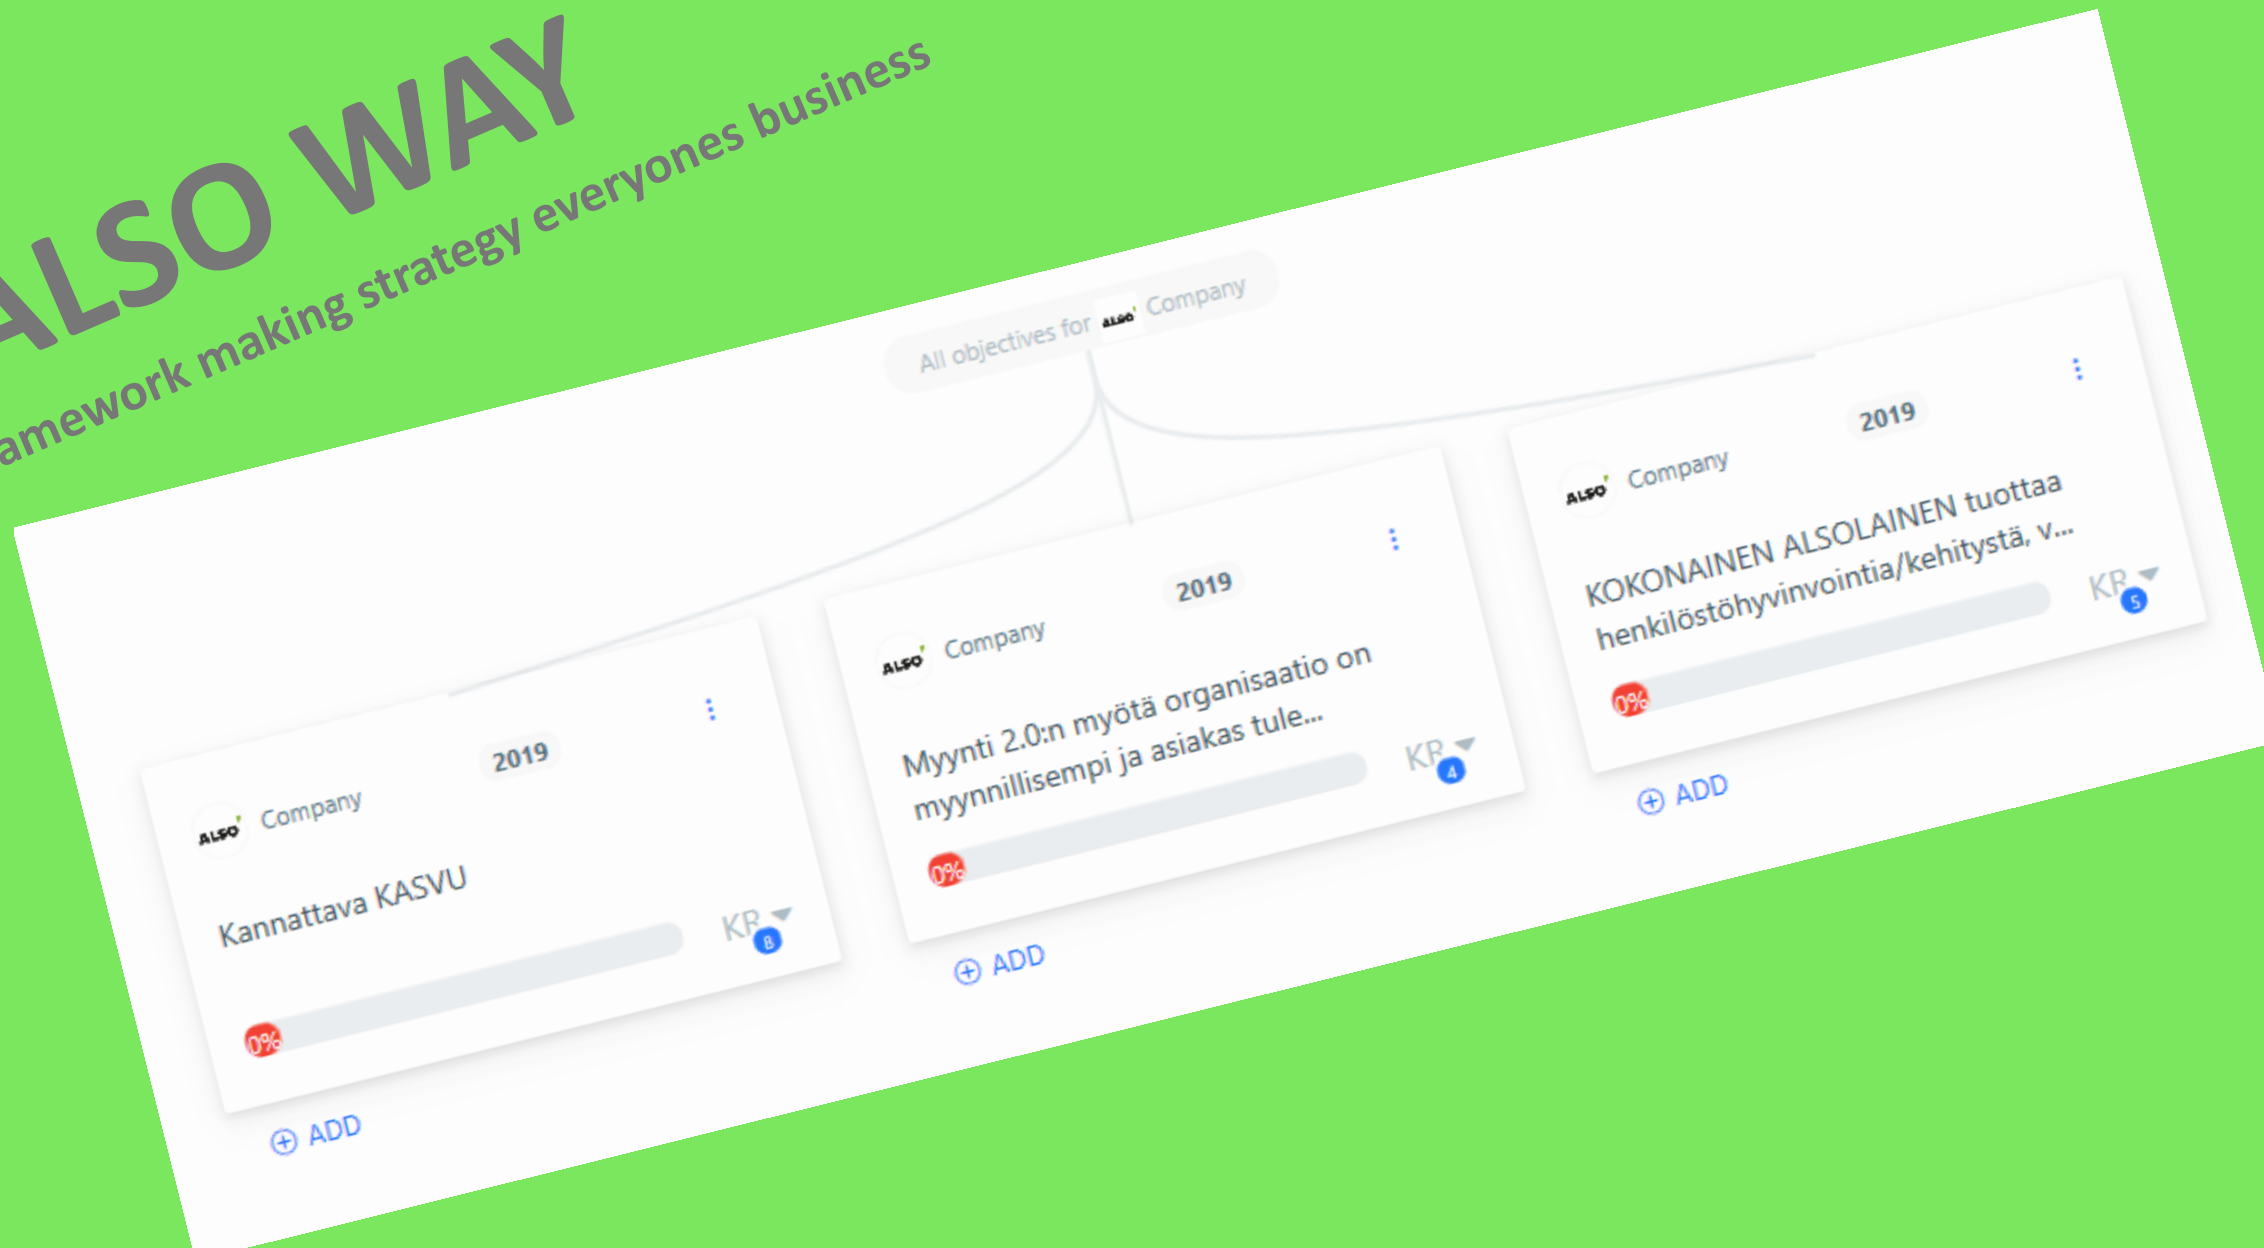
ALSO WAY
amework making strategy everyones business

All objectives for ALSO Company

ALSO Company
2019
Kannattava KASVU
KR 8
0%
ADD

ALSO Company
2019
Myynti 2.0:n myötä organisaatio on myynnillisempi ja asiakas tule...
KR 4
0%
ADD

ALSO Company
2019
KOKONAINEN ALSOLAINEN tuottaa henkilöstöhyvinvointia/kehitystä, v...
KR 5
0%
ADD